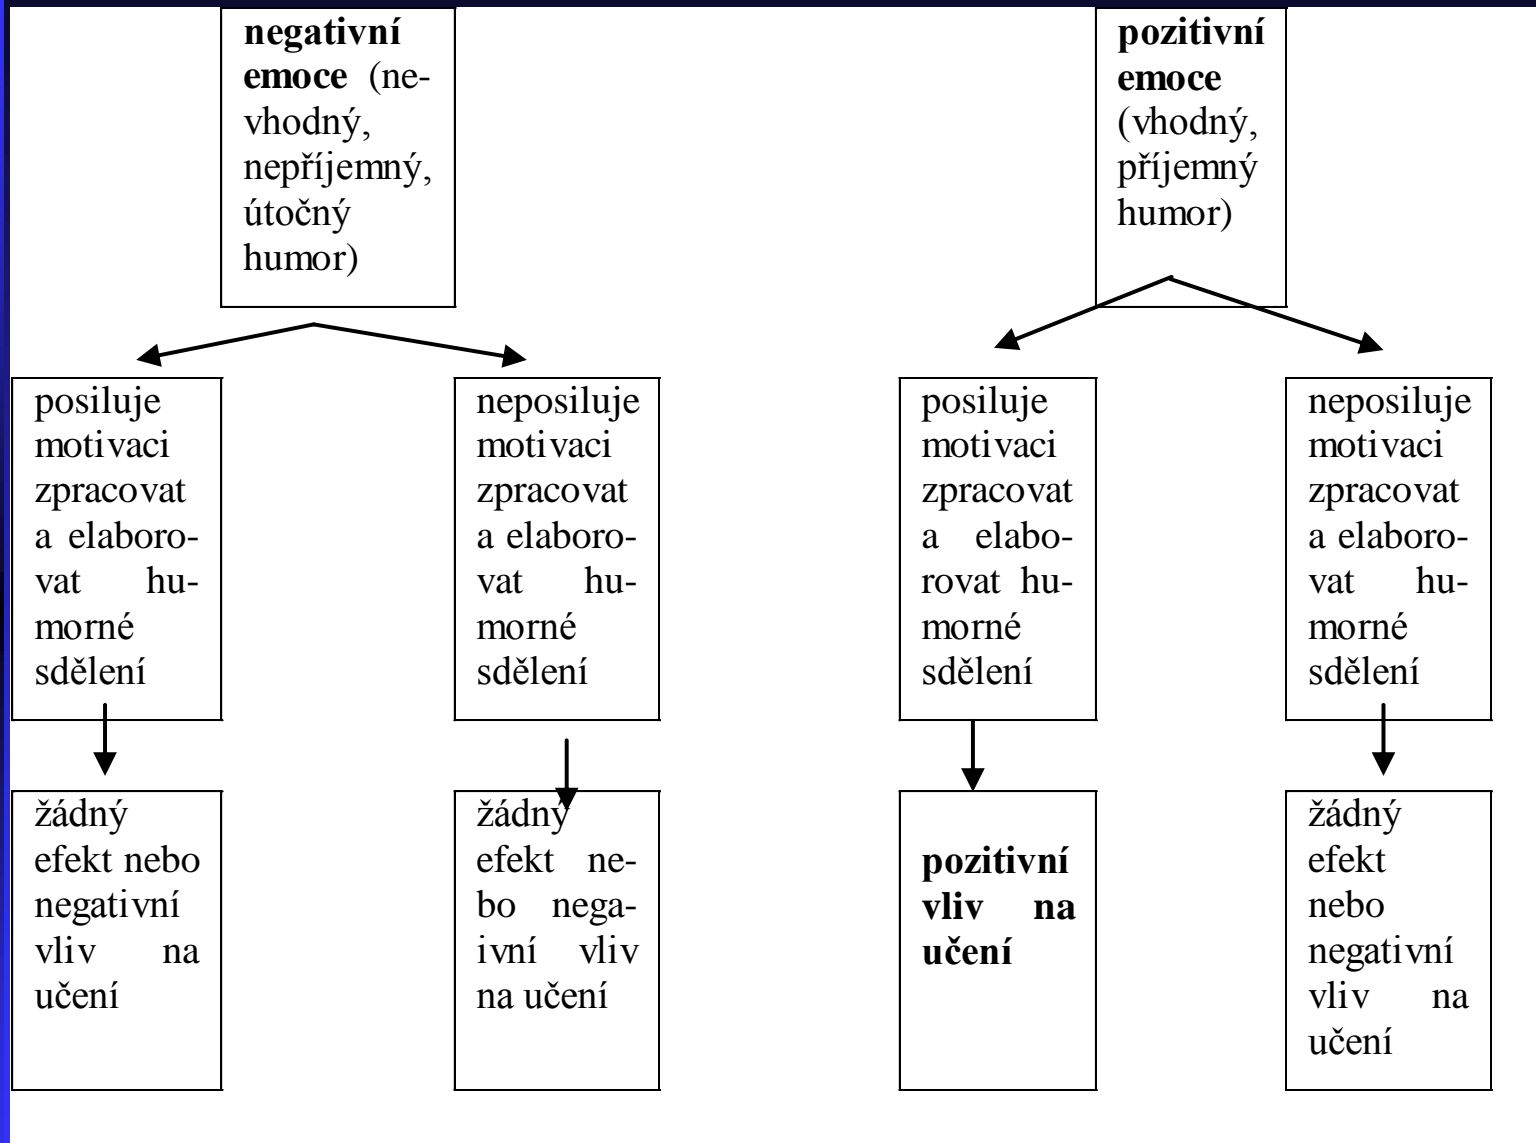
**negativní emoce** (nevhodný, nepříjemný, útočný humor)

**pozitivní emoce** (vhodný, příjemný humor)

posiluje motivaci zpracovat a elaborovat humorné sdělení

neposiluje motivaci zpracovat a elaborovat humorné sdělení

posiluje motivaci zpracovat a elaborovat humorné sdělení

neposiluje motivaci zpracovat a elaborovat humorné sdělení

žádný efekt nebo negativní vliv na učení

žádný efekt nebo negaivní vliv na učení

**pozitivní vliv na učení**

žádný efekt nebo negativní vliv na učení